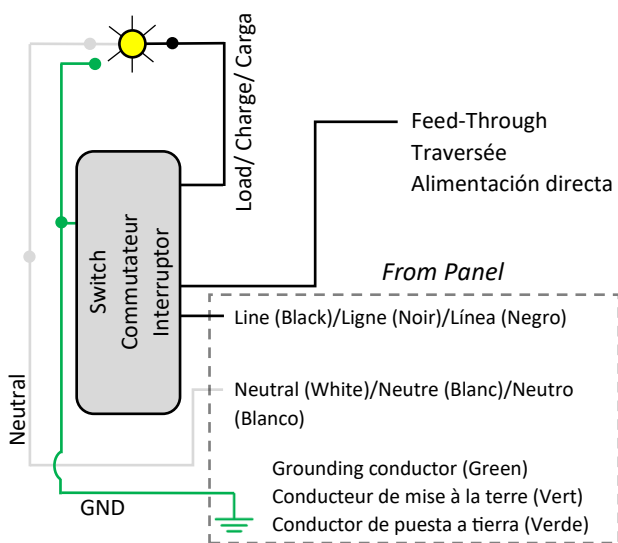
Load/ Charge/ Carga

Feed-Through
Traversée
Alimentación directa

Switch
Commutateur
Interruptor

From Panel

Line (Black)/Ligne (Noir)/Línea (Negro)

Neutral (White)/Neutre (Blanc)/Neutro (Blanco)

Neutral

Grounding conductor (Green)
Conducteur de mise à la terre (Vert)
Conductor de puesta a tierra (Verde)

GND